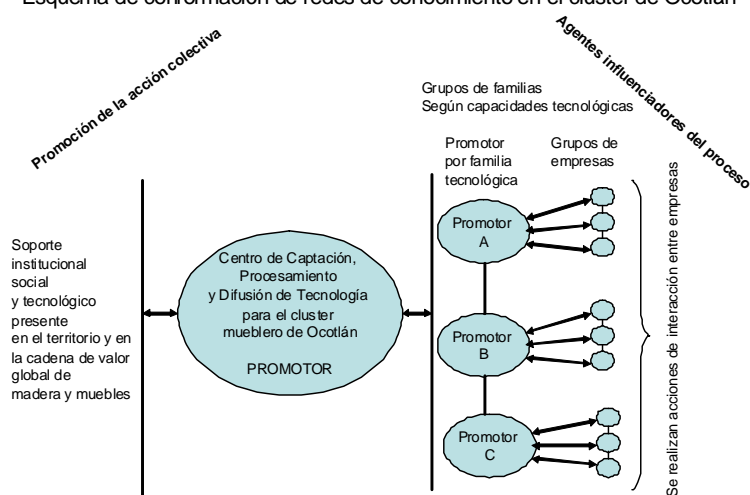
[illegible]squema de conformación de redes de conocimiento en el cluster de Ocotlán

Promoción de la acción colectiva

Agentes influenciadores del proceso

Grupos de familias
Según capacidades tecnológicas

Promotor por familia tecnológica

Grupos de empresas

Soporte institucional social y tecnológico presente en el territorio y en la cadena de valor global de madera y muebles

Centro de Captación, Procesamiento y Difusión de Tecnología para el cluster mueblero de Ocotlán

PROMOTOR

Promotor A

Promotor B

Promotor C

Se realizan acciones de interacción entre empresas